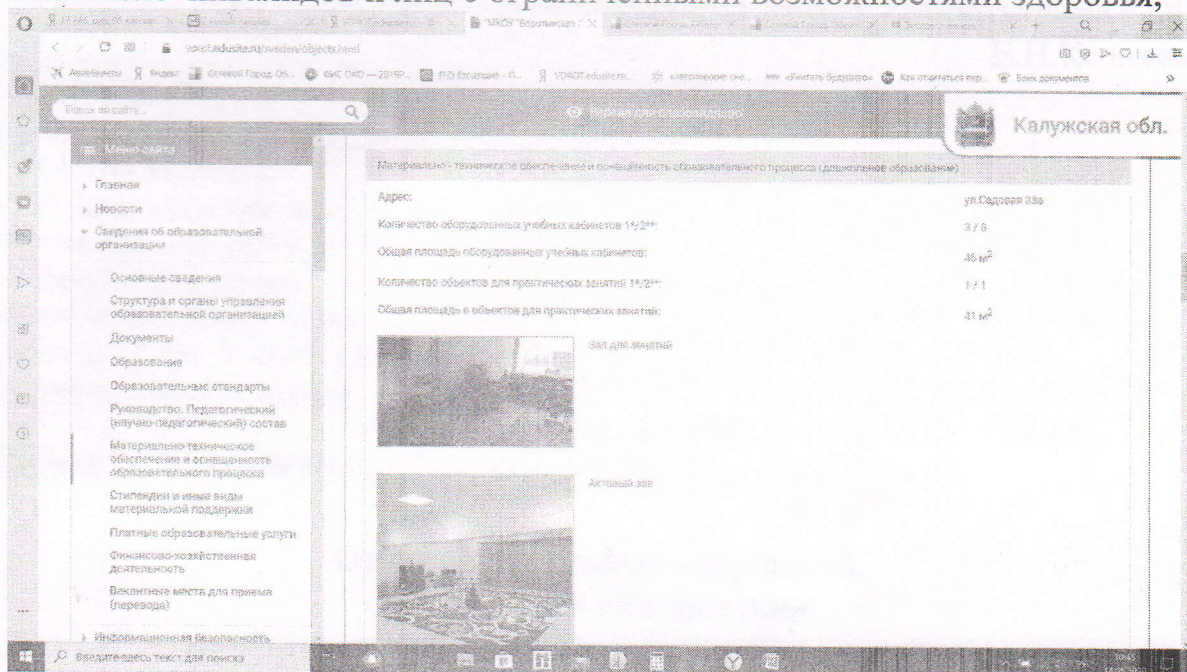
инвалидов и лиц с ограниченными возможностями здоровья,

МКОУ "Воротынская" ×

voret.edusite.ru/sveden/objects.html

Поиск по сайту...

Версия для слабовидящих

Калужская обл.

Меню сайта

Главная

Новости

Сведения об образовательной организации

Основные сведения

Структура и органы управления образовательной организацией

Документы

Образование

Образовательные стандарты

Руководство. Педагогический (научно-педагогический) состав

Материально-техническое обеспечение и оснащенность образовательного процесса

Стипендии и иные виды материальной поддержки

Платные образовательные услуги

Финансово-хозяйственная деятельность

Вакантные места для приема (перевода)

Информационная безопасность

Материально - техническое обеспечение и оснащенность образовательного процесса (дошкольное образование)

| | |
|---|---|
| Адрес: | ул.Садовая 33а |
| Количество оборудованных учебных кабинетов 1*/2**: | 3 / 3 |
| Общая площадь оборудованных учебных кабинетов: | 46 м$^2$ |
| Количество объектов для практических занятий 1*/2**: | 1 / 1 |
| Общая площадь в объектов для практических занятий: | 31 м$^2$ |

Зал для занятий

Актовый зал

Введите здесь текст для поиска